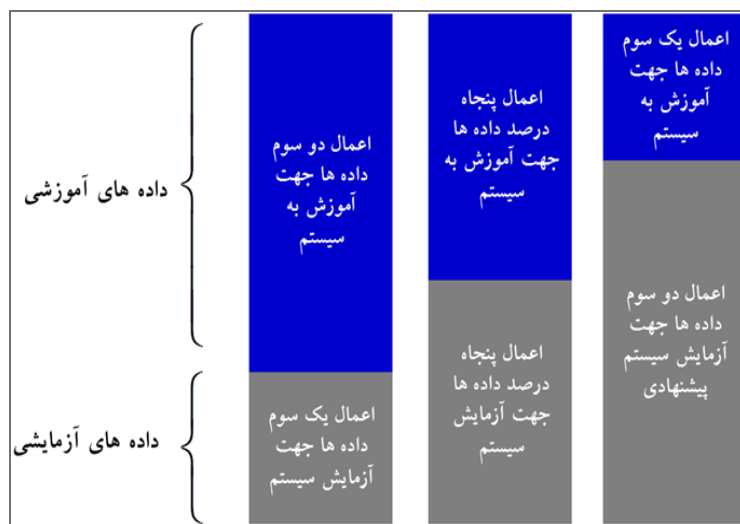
اعمال یک سوم داده ها جهت آموزش به سیستم

اعمال دو سوم داده ها جهت آزمایش سیستم پیشنهادی

اعمال پنجاه درصد داده ها جهت آموزش به سیستم

اعمال پنجاه درصد داده ها جهت آزمایش سیستم

اعمال دو سوم داده ها جهت آموزش به سیستم

اعمال یک سوم داده ها جهت آزمایش سیستم

داده های آموزشی

داده های آزمایشی